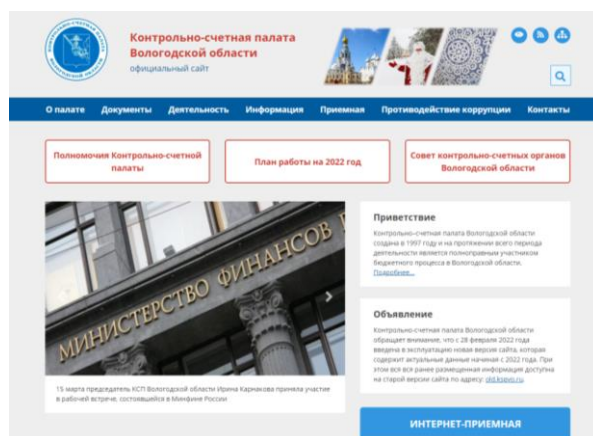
Контрольно-счетная палата Вологодской области
официальный сайт

О палате
Документы
Деятельность
Информация
Приемная
Противодействие коррупции
Контакты

Полномочия Контрольно-счетной палаты

План работы на 2022 год

Совет контрольно-счетных органов Вологодской области

МИНИСТЕРСТВО ФИНАНСОВ Р

15 марта председатель КСП Вологодской области Ирина Карнакова приняла участие в рабочей встрече, состоявшейся в Минфине России

Приветствие

Контрольно-счетная палата Вологодской области создана в 1997 году и на протяжении всего периода деятельности является полноправным участником бюджетного процесса в Вологодской области.
Подробнее...

Объявление

Контрольно-счетная палата Вологодской области обращает внимание, что с 28 февраля 2022 года введена в эксплуатацию новая версия сайта, которая содержит актуальные данные начиная с 2022 года. При этом вся ранее размещенная информация доступна на старой версии сайта по адресу: old.kspvo.ru

ИНТЕРНЕТ-ПРИЕМНАЯ